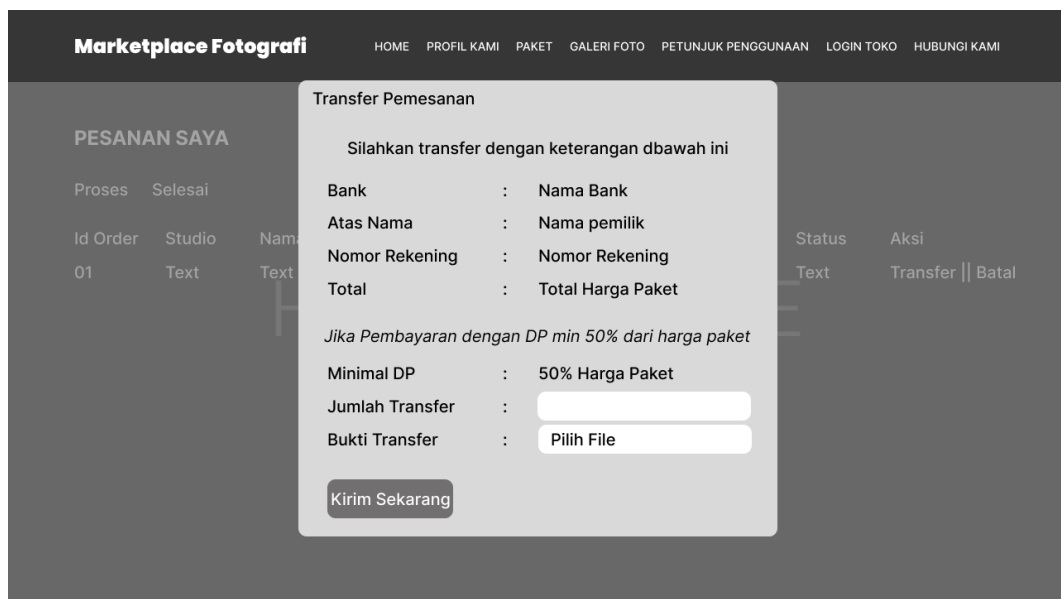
Marketplace Fotografi

HOME PROFIL KAMI PAKET GALERI FOTO PETUNJUK PENGGUNAAN LOGIN TOKO HUBUNGI KAMI

PESANAN SAYA

Proses Selesai

| Id Order | Studio | Nam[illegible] | Status | Aksi |
|---|---|---|---|---|
| 01 | Text | Text | Text | Transfer \|\| Batal |

Transfer Pemesanan

Silahkan transfer dengan keterangan dbawah ini

Bank : Nama Bank
Atas Nama : Nama pemilik
Nomor Rekening : Nomor Rekening
Total : Total Harga Paket

Jika Pembayaran dengan DP min 50% dari harga paket

Minimal DP : 50% Harga Paket
Jumlah Transfer :
Bukti Transfer : Pilih File

Kirim Sekarang